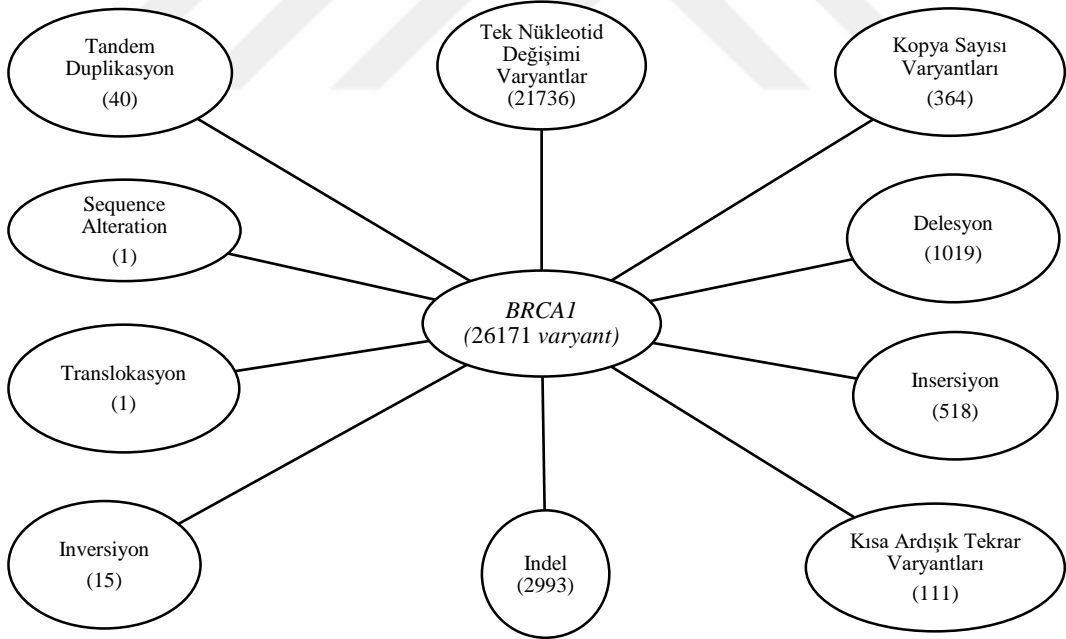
Tandem Duplikasyon
(40)

Tek Nükleotid Değişimi Varyantlar
(21736)

Kopya Sayısı Varyantları
(364)

Sequence Alteration
(1)

Delesyon
(1019)

*BRCA1*
*(*26171 *varyant)*

Translokasyon
(1)

Insersiyon
(518)

Inversiyon
(15)

Indel
(2993)

Kısa Ardışık Tekrar Varyantları
(111)